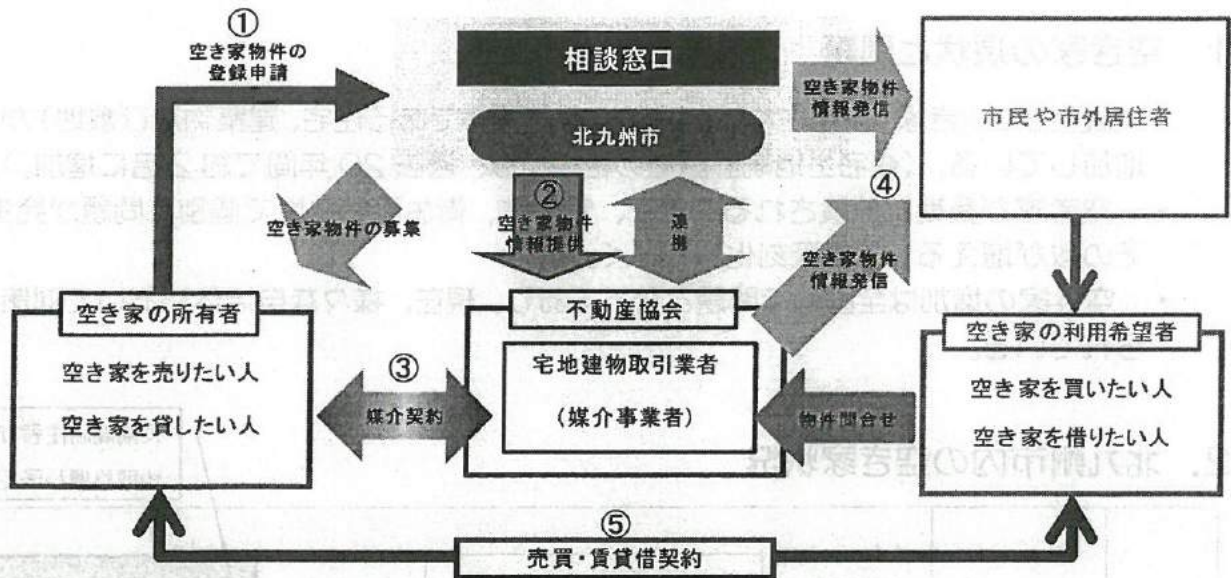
①
空き家物件の登録申請

相談窓口

北九州市

空き家物件情報発信

市民や市外居住者

空き家物件の募集

②
空き家物件情報提供

連携

④
空き家物件情報発信

空き家の所有者

空き家を売りたい人

空き家を貸したい人

③
媒介契約

不動産協会

宅地建物取引業者

（媒介事業者）

物件問合せ

空き家の利用希望者

空き家を買いたい人

空き家を借りたい人

⑤
売買・賃貸借契約